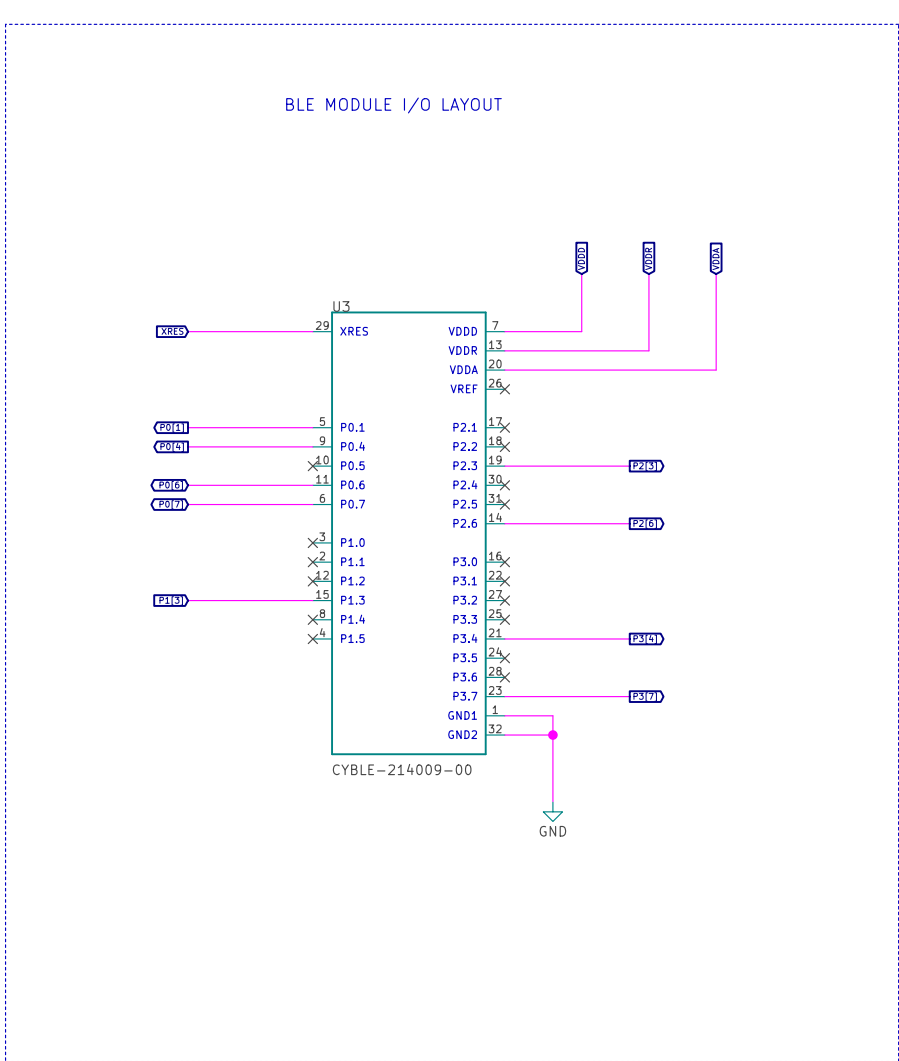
BLE MODULE I/O LAYOUT

VDDD
VDDR
VDDA

U3

XRES
29 XRES
5 P0.1
9 P0.4
10 P0.5
11 P0.6
6 P0.7
3 P1.0
2 P1.1
12 P1.2
15 P1.3
8 P1.4
4 P1.5

P0[1]
P0[4]
P0[6]
P0[7]
P1[3]

VDDD 7
VDDR 13
VDDA 20
VREF 26
P2.1 17
P2.2 18
P2.3 19
P2.4 30
P2.5 31
P2.6 14
P3.0 16
P3.1 22
P3.2 27
P3.3 25
P3.4 21
P3.5 24
P3.6 28
P3.7 23
GND1 1
GND2 32

P2[3]
P2[6]
P3[4]
P3[7]

CYBLE-214009-00

GND